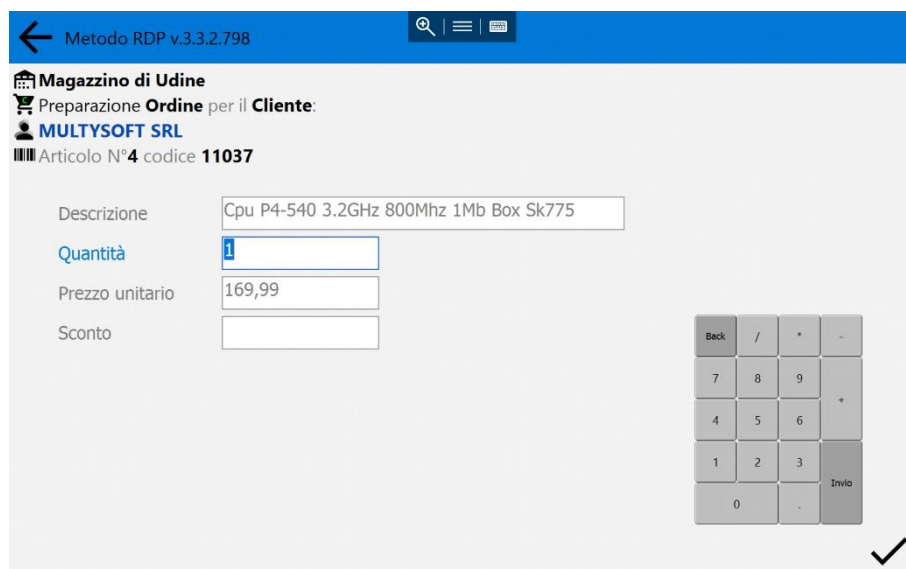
Metodo RDP v.3.3.2.798

Magazzino di Udine
Preparazione Ordine per il Cliente:
MULTYSOFT SRL
Articolo N°4 codice 11037

Descrizione Cpu P4-540 3.2GHz 800Mhz 1Mb Box Sk775
Quantità 1
Prezzo unitario 169,99
Sconto

Back / * -
7 8 9 +
4 5 6
1 2 3 Invio
0 .